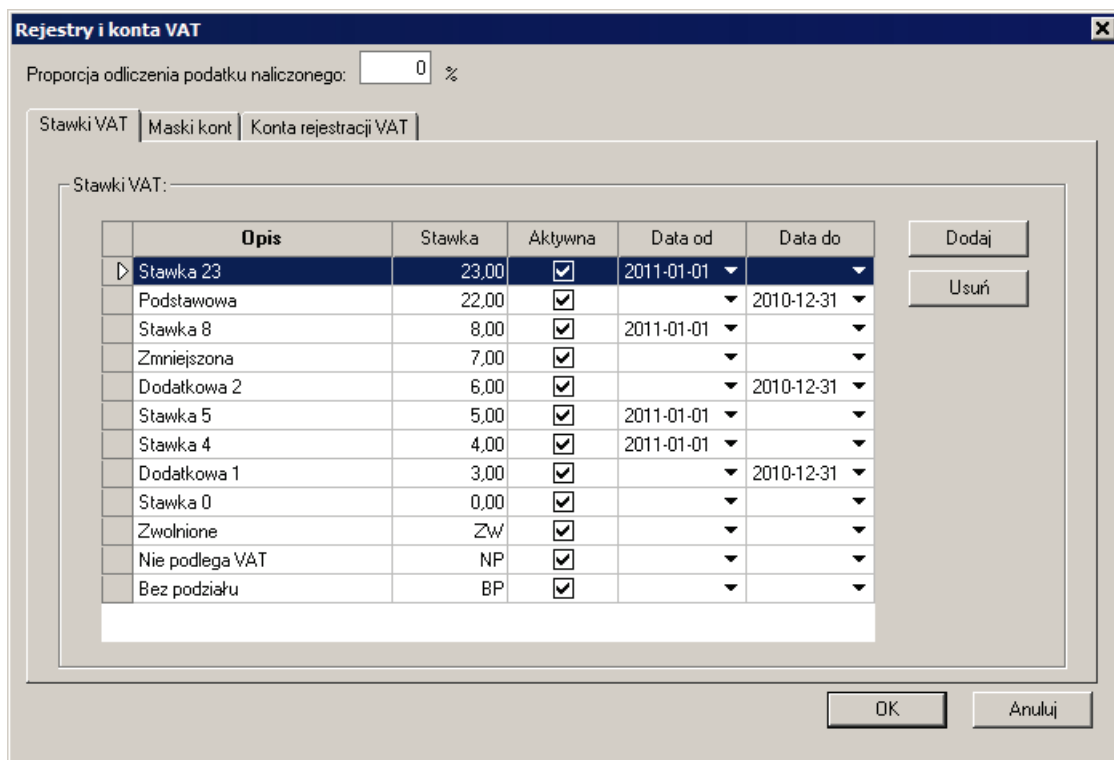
Rejestry i konta VAT

Proporcja odliczenia podatku naliczonego: 0 %

Stawki VAT | Maski kont | Konta rejestracji VAT

Stawki VAT:

| Opis | Stawka | Aktywna | Data od | Data do |
|---|---|---|---|---|
| Stawka 23 | 23,00 | ☑ | 2011-01-01 | |
| Podstawowa | 22,00 | ☑ | | 2010-12-31 |
| Stawka 8 | 8,00 | ☑ | 2011-01-01 | |
| Zmniejszona | 7,00 | ☑ | | |
| Dodatkowa 2 | 6,00 | ☑ | | 2010-12-31 |
| Stawka 5 | 5,00 | ☑ | 2011-01-01 | |
| Stawka 4 | 4,00 | ☑ | 2011-01-01 | |
| Dodatkowa 1 | 3,00 | ☑ | | 2010-12-31 |
| Stawka 0 | 0,00 | ☑ | | |
| Zwolnione | ZW | ☑ | | |
| Nie podlega VAT | NP | ☑ | | |
| Bez podziału | BP | ☑ | | |

Dodaj
Usuń

OK
Anuluj